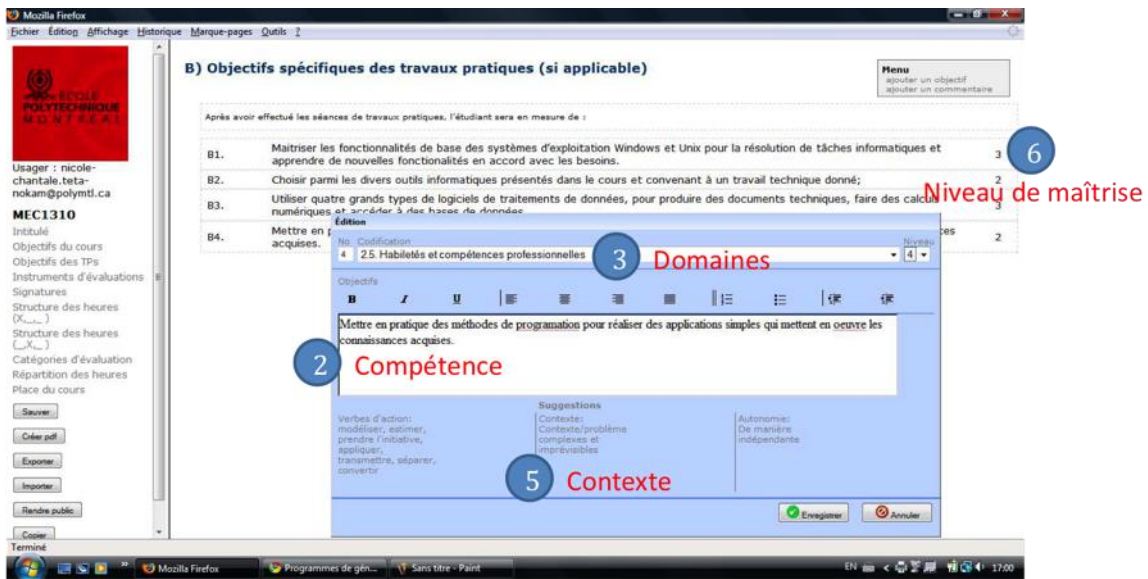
Mozilla Firefox

Fichier Édition Affichage Historique Marque-pages Outils ?

ÉCOLE POLYTECHNIQUE MONTRÉAL

Usager : nicole-chantale.teta-nokam@polymtl.ca

MEC1310

Intitulé
Objectifs du cours
Objectifs des TPs
Instruments d'évaluations
Signatures
Structure des heures (X_._)
Structure des heures (_.X._)
Catégories d'évaluation
Répartition des heures
Place du cours

Sauver
Créer pdf
Exporter
Importer
Rendre public
Copier

B) Objectifs spécifiques des travaux pratiques (si applicable)

Menu
ajouter un objectif
ajouter un commentaire

Après avoir effectué les séances de travaux pratiques, l'étudiant sera en mesure de :

| B1. | Maitriser les fonctionnalités de base des systèmes d'exploitation Windows et Unix pour la résolution de tâches informatiques et apprendre de nouvelles fonctionalités en accord avec les besoins. | 3 |
|---|---|---|
| B2. | Choisir parmi les divers outils informatiques présentés dans le cours et convenant à un travail technique donné; | 2 |
| B3. | Utiliser quatre grands types de logiciels de traitements de données, pour produire des documents techniques, faire des calculs numériques et accéder à des bases de données | 3 |
| B4. | Mettre en p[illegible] acquises. | 2 |

6

Niveau de maîtrise

Édition

No. Codification
4 2.5. Habiletés et compétences professionnelles
Niveau
4

3 Domaines

Objectifs

B I U

Mettre en pratique des méthodes de programation pour réaliser des applications simples qui mettent en oeuvre les connaissances acquises.

2 Compétence

Suggestions

Verbes d'action:
modéliser, estimer, prendre l'initiative, appliquer, transmettre, séparer, convertir

Contexte:
Contexte/problème complexes et imprévisibles

Autonomie:
De manière indépendante

5 Contexte

Enregistrer
Annuler

Terminé

Mozilla Firefox
Programmes de gén...
Sans titre - Paint
EN
17:00